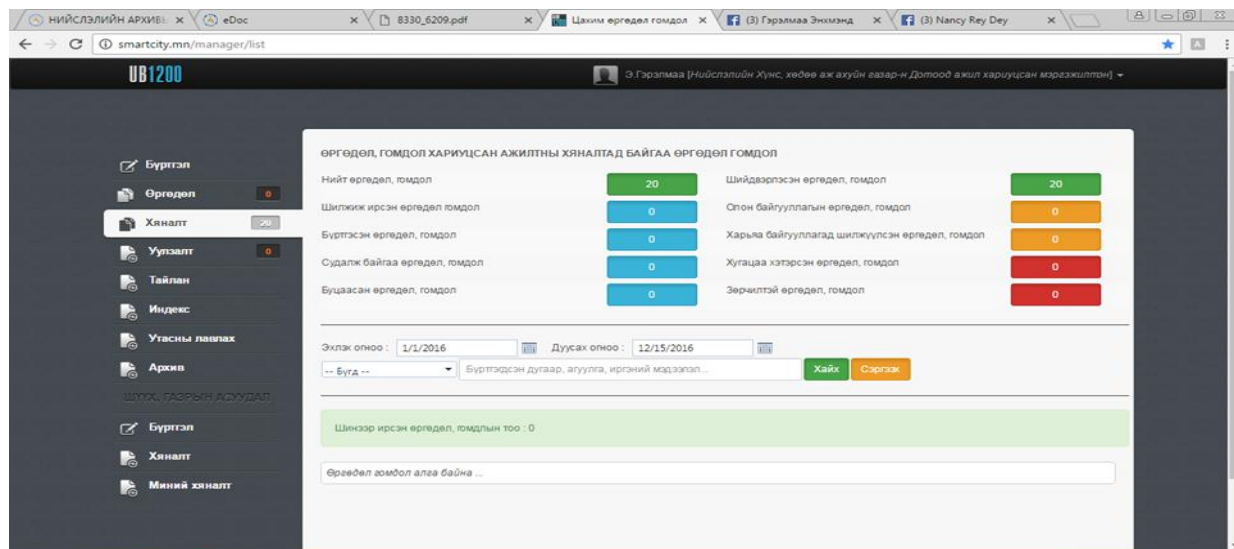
НИЙСЛЭЛИЙН АРХИВЫ × eDoc × 8330_6209.pdf × Цахим өргөдөл гомдол × (3) Гэрэлмаа Энхмэнд × (3) Nancy Rey Dey ×

smartcity.mn/manager/list

UB1200

Э.Гэрэлмаа [Нийслэлийн Хүнс, хөдөө аж ахуйн газар-н Дотоод ажил хариуцсан мэргэжилтэн]

Бүртгэл
Өргөдөл 0
Хяналт 20
Уулзалт 0
Тайлан
Индекс
Утасны лавлах
Архив
ШУУХ, ГАЗРЫН АСУУДАЛ
Бүртгэл
Хяналт
Миний хяналт

ӨРГӨДӨЛ, ГОМДОЛ ХАРИУЦСАН АЖИЛТНЫ ХЯНАЛТАД БАЙГАА ӨРГӨДӨЛ ГОМДОЛ

| Нийт өргөдөл, гомдол | 20 | Шийдвэрлэсэн өргөдөл, гомдол | 20 |
|---|---|---|---|
| Шилжиж ирсэн өргөдөл гомдол | 0 | Олон байгууллагын өргөдөл, гомдол | 0 |
| Бүртгэсэн өргөдөл, гомдол | 0 | Харьяа байгууллагад шилжүүлсэн өргөдөл, гомдол | 0 |
| Судалж байгаа өргөдөл, гомдол | 0 | Хугацаа хэтэрсэн өргөдөл, гомдол | 0 |
| Буцаасан өргөдөл, гомдол | 0 | Зөрчилтэй өргөдөл, гомдол | 0 |

Эхлэх огноо : 1/1/2016 Дуусах огноо : 12/15/2016

-- Бүгд -- Бүртгэлсэн дугаар, агуулга, иргэний мэдээлэл... Хайх Сэргээх

Шинээр ирсэн өргөдөл, гомдлын тоо : 0

Өргөдөл гомдол алга байна ...